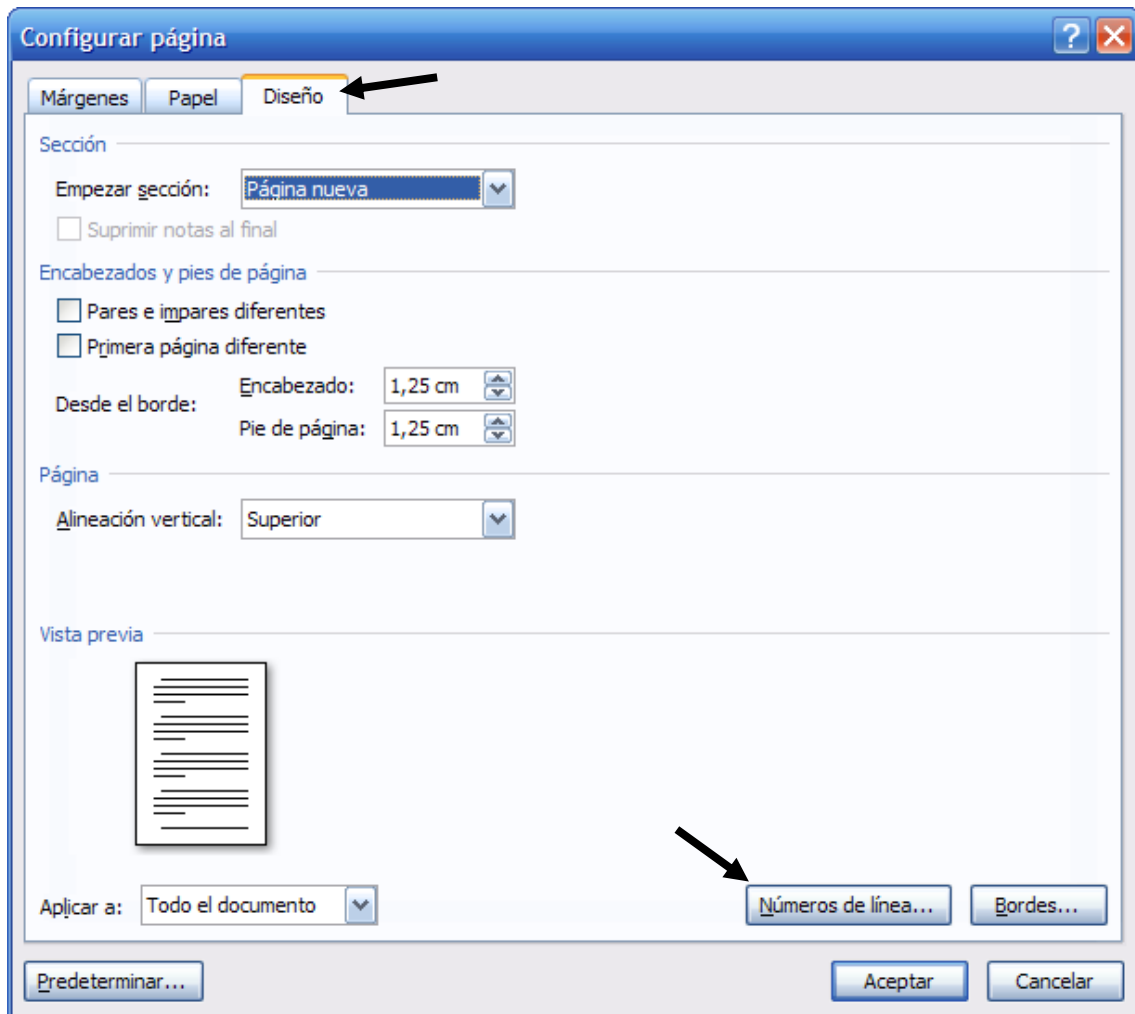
Configurar página

Márgenes | Papel | Diseño

Sección

Empezar sección: Página nueva

Suprimir notas al final

Encabezados y pies de página

Pares e impares diferentes

Primera página diferente

Desde el borde: Encabezado: 1,25 cm

Pie de página: 1,25 cm

Página

Alineación vertical: Superior

Vista previa

Aplicar a: Todo el documento

Números de línea...

Bordes...

Predeterminar...

Aceptar

Cancelar